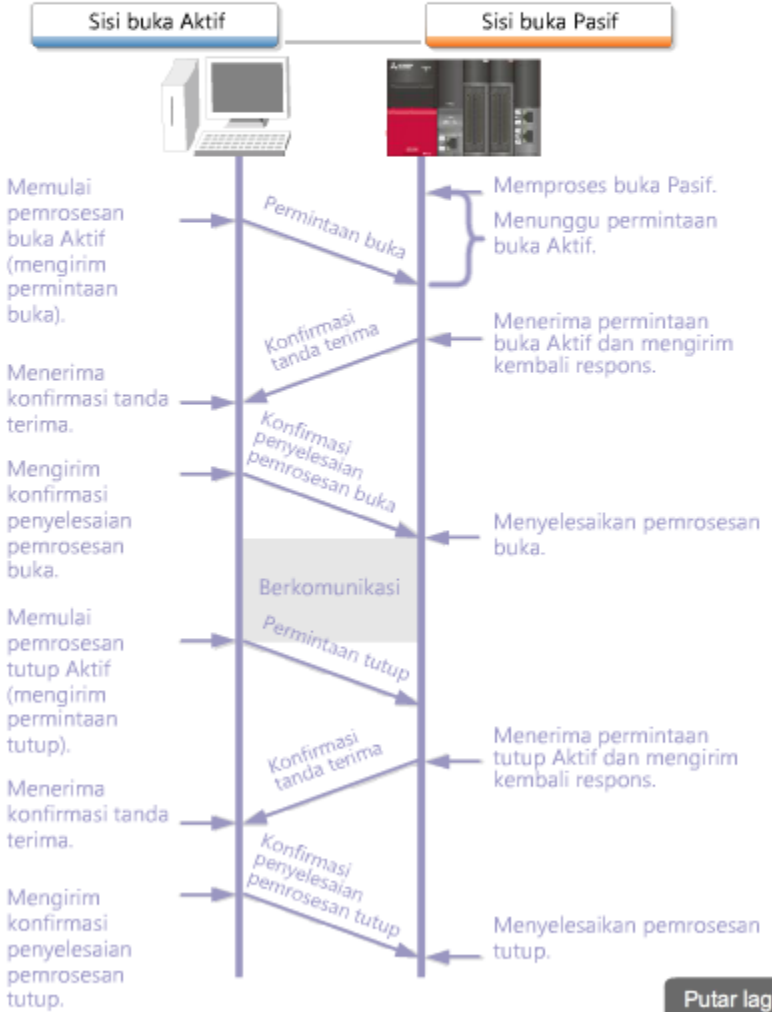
Sisi buka Aktif

Sisi buka Pasif

Memulai pemrosesan buka Aktif (mengirim permintaan buka).

Permintaan buka

Memproses buka Pasif.

Menunggu permintaan buka Aktif.

Konfirmasi tanda terima

Menerima permintaan buka Aktif dan mengirim kembali respons.

Menerima konfirmasi tanda terima.

Mengirim konfirmasi penyelesaian pemrosesan buka.

Konfirmasi penyelesaian pemrosesan buka

Menyelesaikan pemrosesan buka.

Berkomunikasi

Memulai pemrosesan tutup Aktif (mengirim permintaan tutup).

Permintaan tutup

Konfirmasi tanda terima

Menerima permintaan tutup Aktif dan mengirim kembali respons.

Menerima konfirmasi tanda terima.

Mengirim konfirmasi penyelesaian pemrosesan tutup.

Konfirmasi penyelesaian pemrosesan tutup

Menyelesaikan pemrosesan tutup.

Putar lag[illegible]